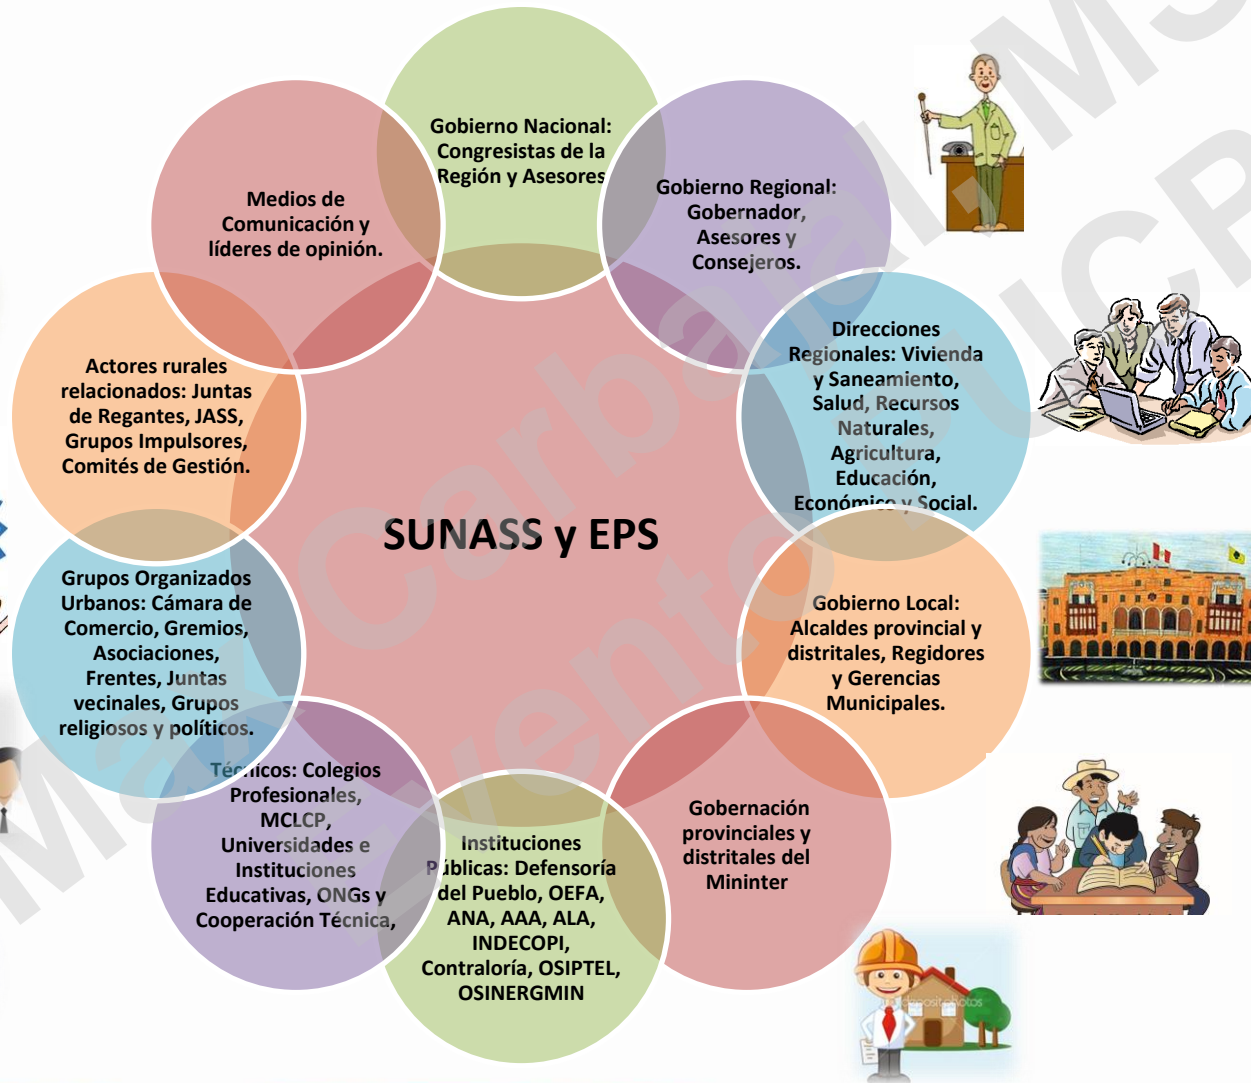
Gobierno Nacional: Congresistas de la Región y Asesores

Gobierno Regional: Gobernador, Asesores y Consejeros.

Direcciones Regionales: Vivienda y Saneamiento, Salud, Recursos Naturales, Agricultura, Educación, Económico y Social.

Gobierno Local: Alcaldes provincial y distritales, Regidores y Gerencias Municipales.

Gobernación provinciales y distritales del Mininter

Instituciones Públicas: Defensoría del Pueblo, OEFA, ANA, AAA, ALA, INDECOPI, Contraloría, OSIPTEL, OSINERGMIN

Técnicos: Colegios Profesionales, MCLCP, Universidades e Instituciones Educativas, ONGs y Cooperación Técnica,

Grupos Organizados Urbanos: Cámara de Comercio, Gremios, Asociaciones, Frentes, Juntas vecinales, Grupos religiosos y políticos.

Actores rurales relacionados: Juntas de Regantes, JASS, Grupos Impulsores, Comités de Gestión.

Medios de Comunicación y líderes de opinión.

SUNASS y EPS

Max Carbajal Navarro UCP